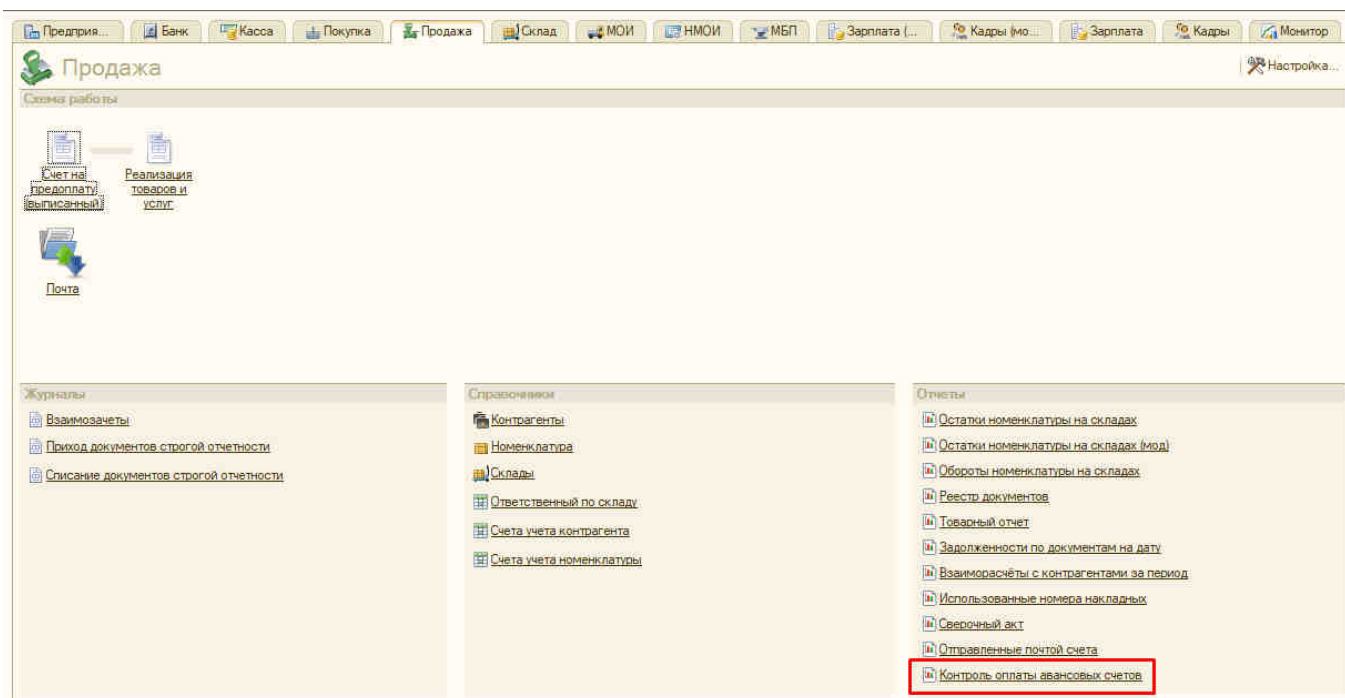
Предприя... Банк Касса Покупка Продажа Склад МОИ НМОИ МБП Зарплата (... Кадры (мо... Зарплата Кадры Монитор

Продажа

Настройка...

Схема работы

Счет на предоплату (выписанный)

Реализация товаров и услуг

Почта

Журналы

Взаимозачеты

Приход документов строгой отчетности

Списание документов строгой отчетности

Справочники

Контрагенты

Номенклатура

Склады

Ответственный по складу

Счета учета контрагента

Счета учета номенклатуры

Отчеты

Остатки номенклатуры на складах

Остатки номенклатуры на складах (мод)

Обороты номенклатуры на складах

Реестр документов

Товарный отчет

Задолженности по документам на дату

Взаиморасчёты с контрагентами за период

Использованные номера накладных

Сверочный акт

Отправленные почтой счета

Контроль оплаты авансовых счетов